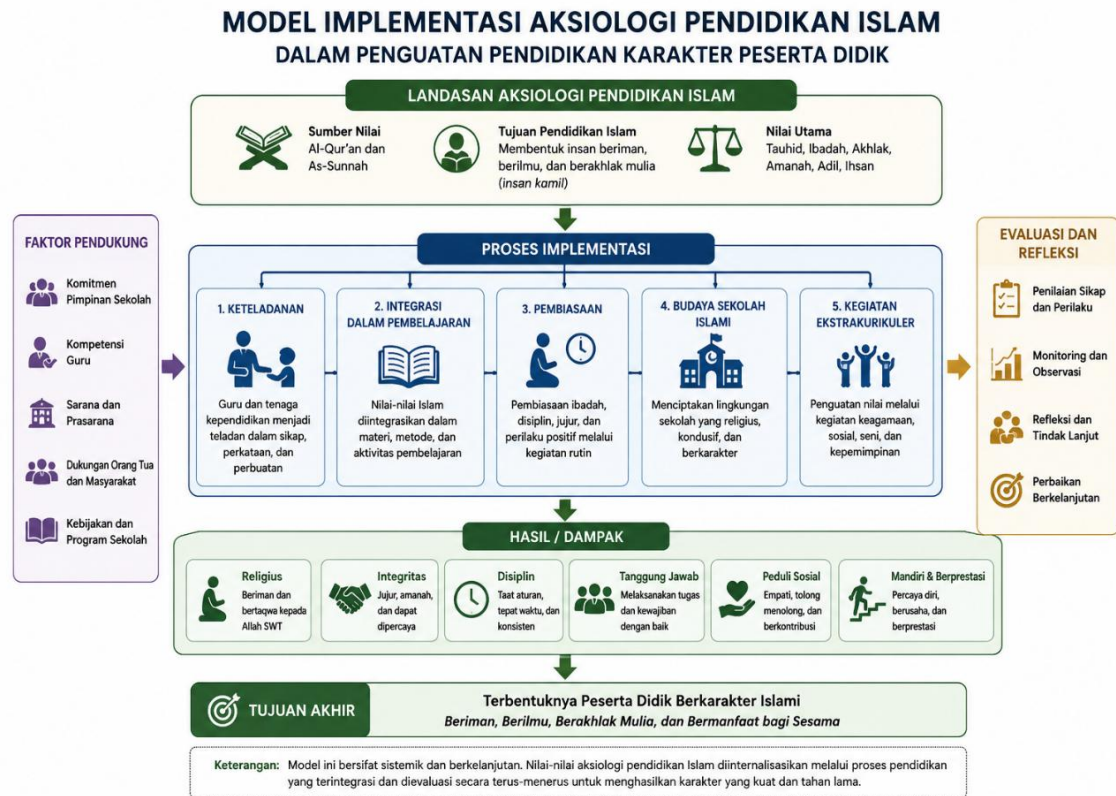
MODEL IMPLEMENTASI AKSIOLOGI PENDIDIKAN ISLAM
DALAM PENGUATAN PENDIDIKAN KARAKTER PESERTA DIDIK

LANDASAN AKSIOLOGI PENDIDIKAN ISLAM

Sumber Nilai
Al-Qur'an dan As-Sunnah

Tujuan Pendidikan Islam
Membentuk insan beriman, berilmu, dan berakhlak mulia (insan kamil)

Nilai Utama
Tauhid, Ibadah, Akhlak, Amanah, Adil, Ihsan

FAKTOR PENDUKUNG

Komitmen Pimpinan Sekolah

Kompetensi Guru

Sarana dan Prasarana

Dukungan Orang Tua dan Masyarakat

Kebijakan dan Program Sekolah

PROSES IMPLEMENTASI

1. KETELADANAN
Guru dan tenaga kependidikan menjadi teladan dalam sikap, perkataan, dan perbuatan

2. INTEGRASI DALAM PEMBELAJARAN
Nilai-nilai Islam diintegrasikan dalam materi, metode, dan aktivitas pembelajaran

3. PEMBIASAAN
Pembiasaan ibadah, disiplin, jujur, dan perilaku positif melalui kegiatan rutin

4. BUDAYA SEKOLAH ISLAMI
Menciptakan lingkungan sekolah yang religius, kondusif, dan berkarakter

5. KEGIATAN EKSTRAKURIKULER
Penguatan nilai melalui kegiatan keagamaan, sosial, seni, dan kepemimpinan

EVALUASI DAN REFLEKSI

Penilaian Sikap dan Perilaku

Monitoring dan Observasi

Refleksi dan Tindak Lanjut

Perbaikan Berkelanjutan

HASIL / DAMPAK

Religius
Beriman dan bertaqwa kepada Allah SWT

Integritas
Jujur, amanah, dan dapat dipercaya

Disiplin
Taat aturan, tepat waktu, dan konsisten

Tanggung Jawab
Melaksanakan tugas dan kewajiban dengan baik

Peduli Sosial
Empati, tolong menolong, dan berkontribusi

Mandiri & Berprestasi
Percaya diri, berusaha, dan berprestasi

TUJUAN AKHIR
Terbentuknya Peserta Didik Berkarakter Islami
Beriman, Berilmu, Berakhlak Mulia, dan Bermanfaat bagi Sesama

Keterangan: Model ini bersifat sistemik dan berkelanjutan. Nilai-nilai aksiologi pendidikan Islam diinternalisasikan melalui proses pendidikan yang terintegrasi dan dievaluasi secara terus-menerus untuk menghasilkan karakter yang kuat dan tahan lama.